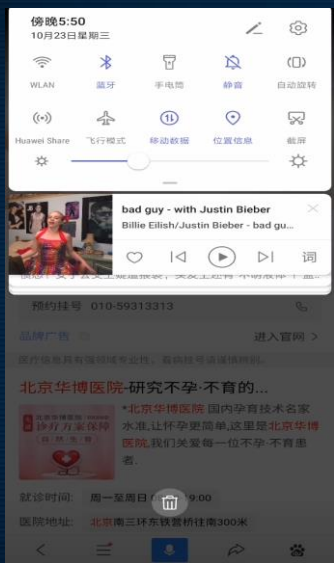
傍晚5:50
10月23日 星期三

WLAN
蓝牙
手电筒
静音
自动旋转
Huawei Share
飞行模式
移动数据
位置信息
截屏

bad guy - with Justin Bieber
Billie Eilish/Justin Bieber - bad gu...

词

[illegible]

预约挂号 010-59313313

品牌广告
进入官网 >

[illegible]

北京华博医院-研究不孕·不育的...

•北京华博医院 国内孕育技术名家水准,让怀孕更简单,这里是北京华博医院,我们关爱每一位不孕 不育患者。

北京华博医院 诊疗方案保障

就诊时间: 周一至周日 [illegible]9:00
医院地址: 北京南三环东铁营桥往南300米